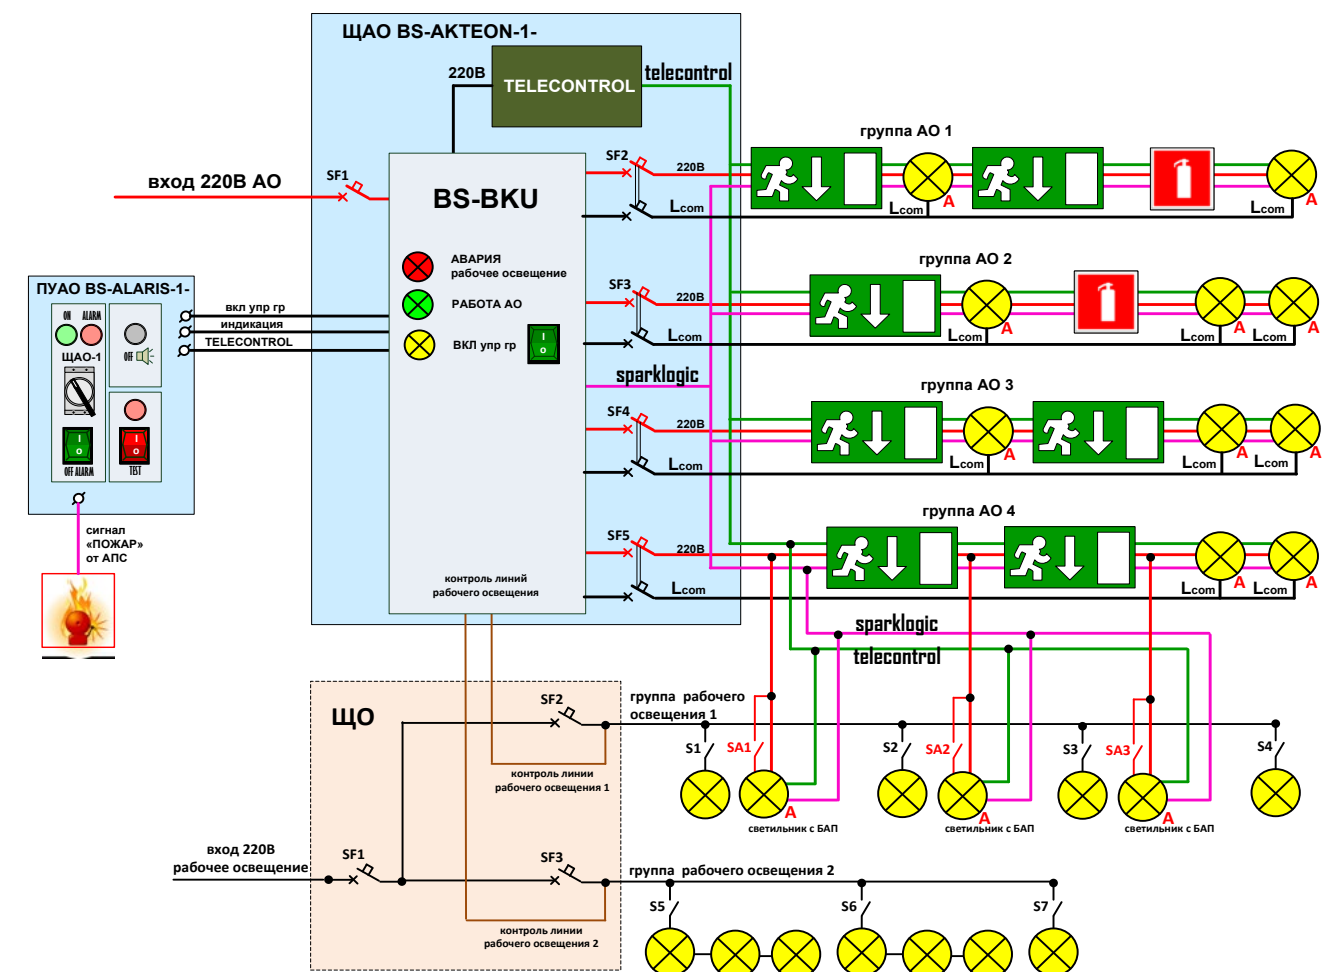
ЩАО BS-AKTEON-1-

220В

TELECONTROL

telecontrol

вход 220В АО

SF1

BS-BKU

SF2

220В

Lcom

группа АО 1

Lcom

A

Lcom

A

АВАРИЯ
рабочее освещение

РАБОТА АО

ВКЛ упр гр

SF3

220В

Lcom

группа АО 2

Lcom

A

Lcom

A

Lcom

A

sparklogic

SF4

220В

Lcom

группа АО 3

Lcom

A

Lcom

A

Lcom

A

SF5

220В

Lcom

группа АО 4

Lcom

A

Lcom

A

контроль линий
рабочего освещения

ПУАО BS-ALARIS-1-

ON ALARM

ЩАО-1

OFF

OFF ALARM

TEST

вкл упр гр

индикация

TELECONTROL

сигнал
«ПОЖАР»
от АПС

sparklogic

telecontrol

ЩО

SF2

группа рабочего
освещения 1

контроль линии
рабочего освещения 1

S1

SA1

S2

SA2

S3

SA3

S4

A

A

A

светильник с БАП

светильник с БАП

светильник с БАП

вход 220В
рабочее освещение

SF1

SF3

группа рабочего освещения 2

S5

S6

S7

контроль линии
рабочего освещения 2